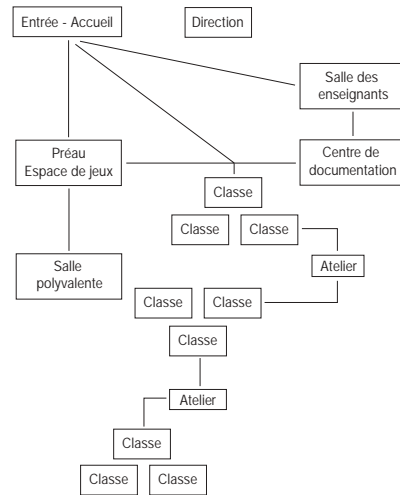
Entrée - Accueil

Direction

Salle des enseignants

Préau
Espace de jeux

Centre de documentation

Classe

Classe

Classe

Atelier

Salle polyvalente

Classe

Classe

Classe

Atelier

Classe

Classe

Classe